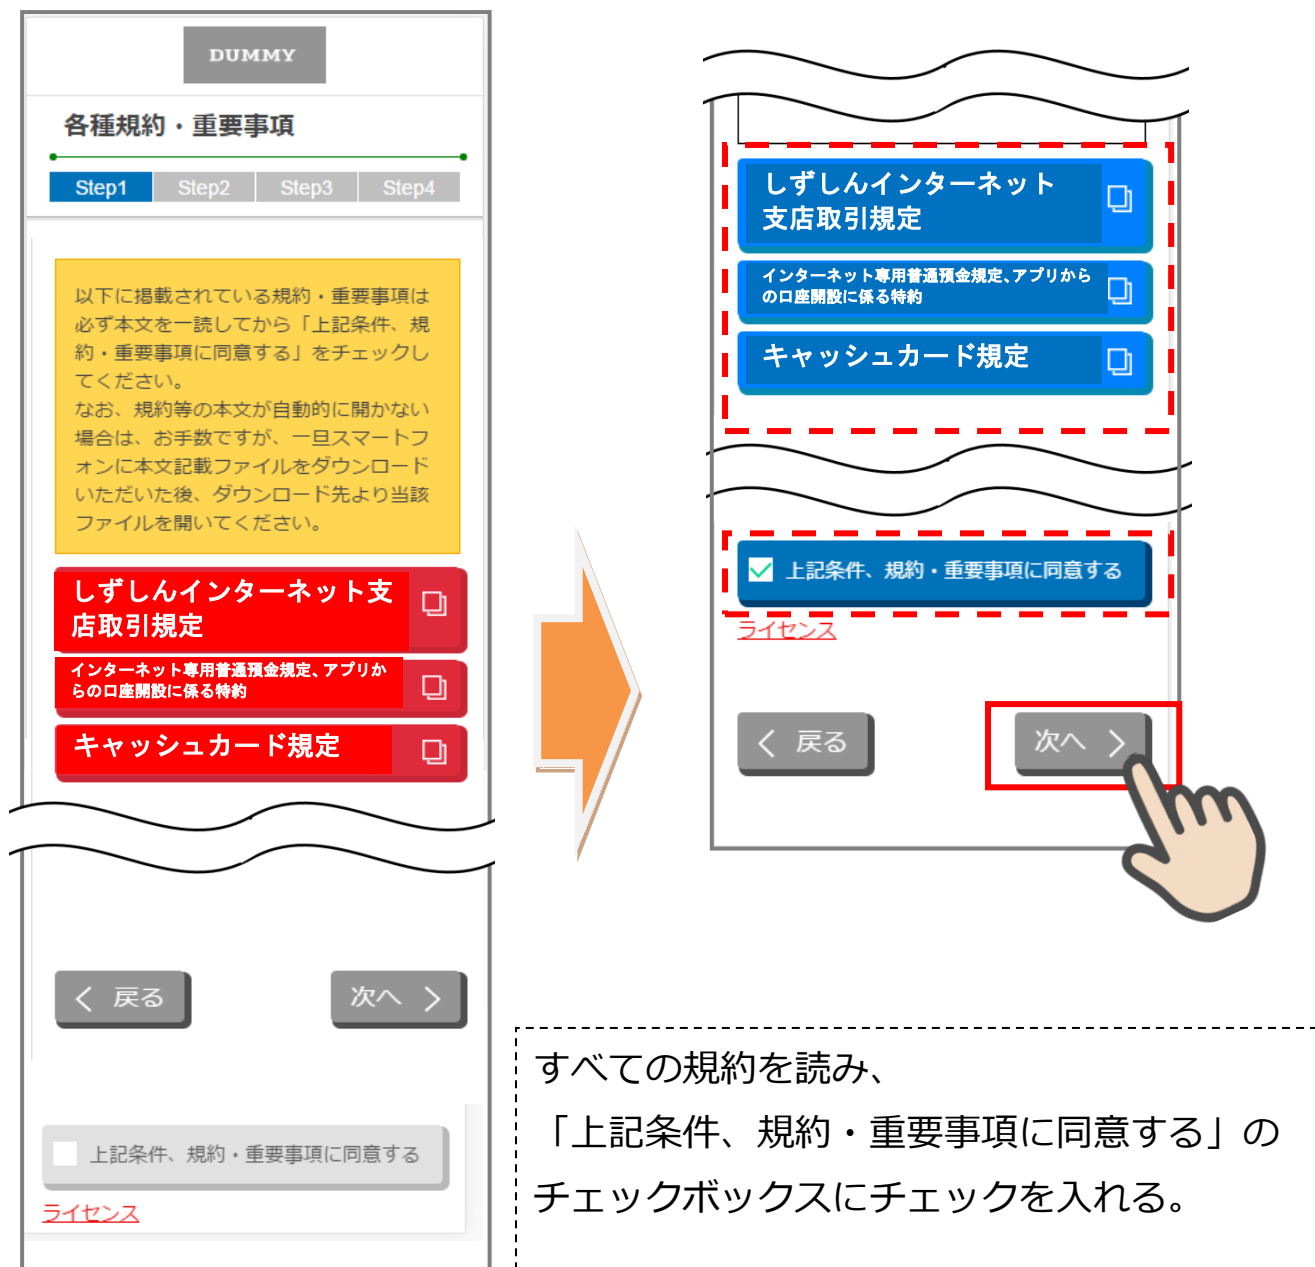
DUMMY

各種規約・重要事項

Step1 Step2 Step3 Step4

以下に掲載されている規約・重要事項は必ず本文を一読してから「上記条件、規約・重要事項に同意する」をチェックしてください。
なお、規約等の本文が自動的に開かない場合は、お手数ですが、一旦スマートフォンに本文記載ファイルをダウンロードいただいた後、ダウンロード先より当該ファイルを開いてください。

しずしんインターネット支店取引規定

インターネット専用普通預金規定、アプリからの口座開設に係る特約

キャッシュカード規定

く 戻る

次へ 〉

上記条件、規約・重要事項に同意する

ライセンス

しずしんインターネット支店取引規定

インターネット専用普通預金規定、アプリからの口座開設に係る特約

キャッシュカード規定

上記条件、規約・重要事項に同意する

ライセンス

く 戻る

次へ 〉

すべての規約を読み、
「上記条件、規約・重要事項に同意する」のチェックボックスにチェックを入れる。